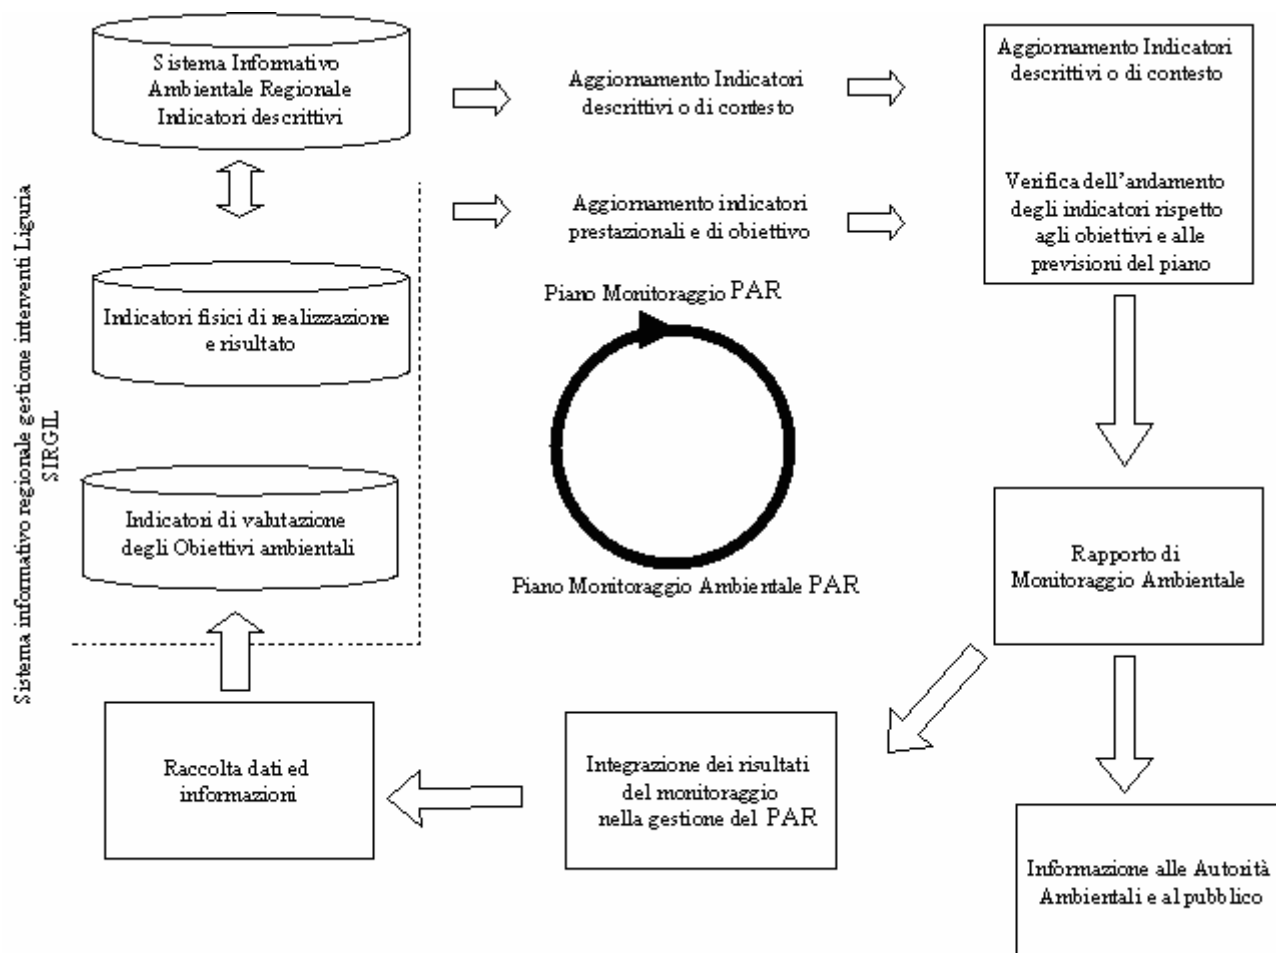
Sistema informativo regionale gestione interventi Liguria SIRGIL

Sistema Informativo Ambientale Regionale Indicatori descrittivi

Aggiornamento Indicatori descrittivi o di contesto

Aggiornamento Indicatori descrittivi o di contesto

Aggiornamento indicatori prestazionali e di obiettivo

Verifica dell'andamento degli indicatori rispetto agli obiettivi e alle previsioni del piano

Piano Monitoraggio PAR

Indicatori fisici di realizzazione e risultato

Indicatori di valutazione degli Obiettivi ambientali

Piano Monitoraggio Ambientale PAR

Rapporto di Monitoraggio Ambientale

Raccolta dati ed informazioni

Integrazione dei risultati del monitoraggio nella gestione del PAR

Informazione alle Autorità Ambientali e al pubblico